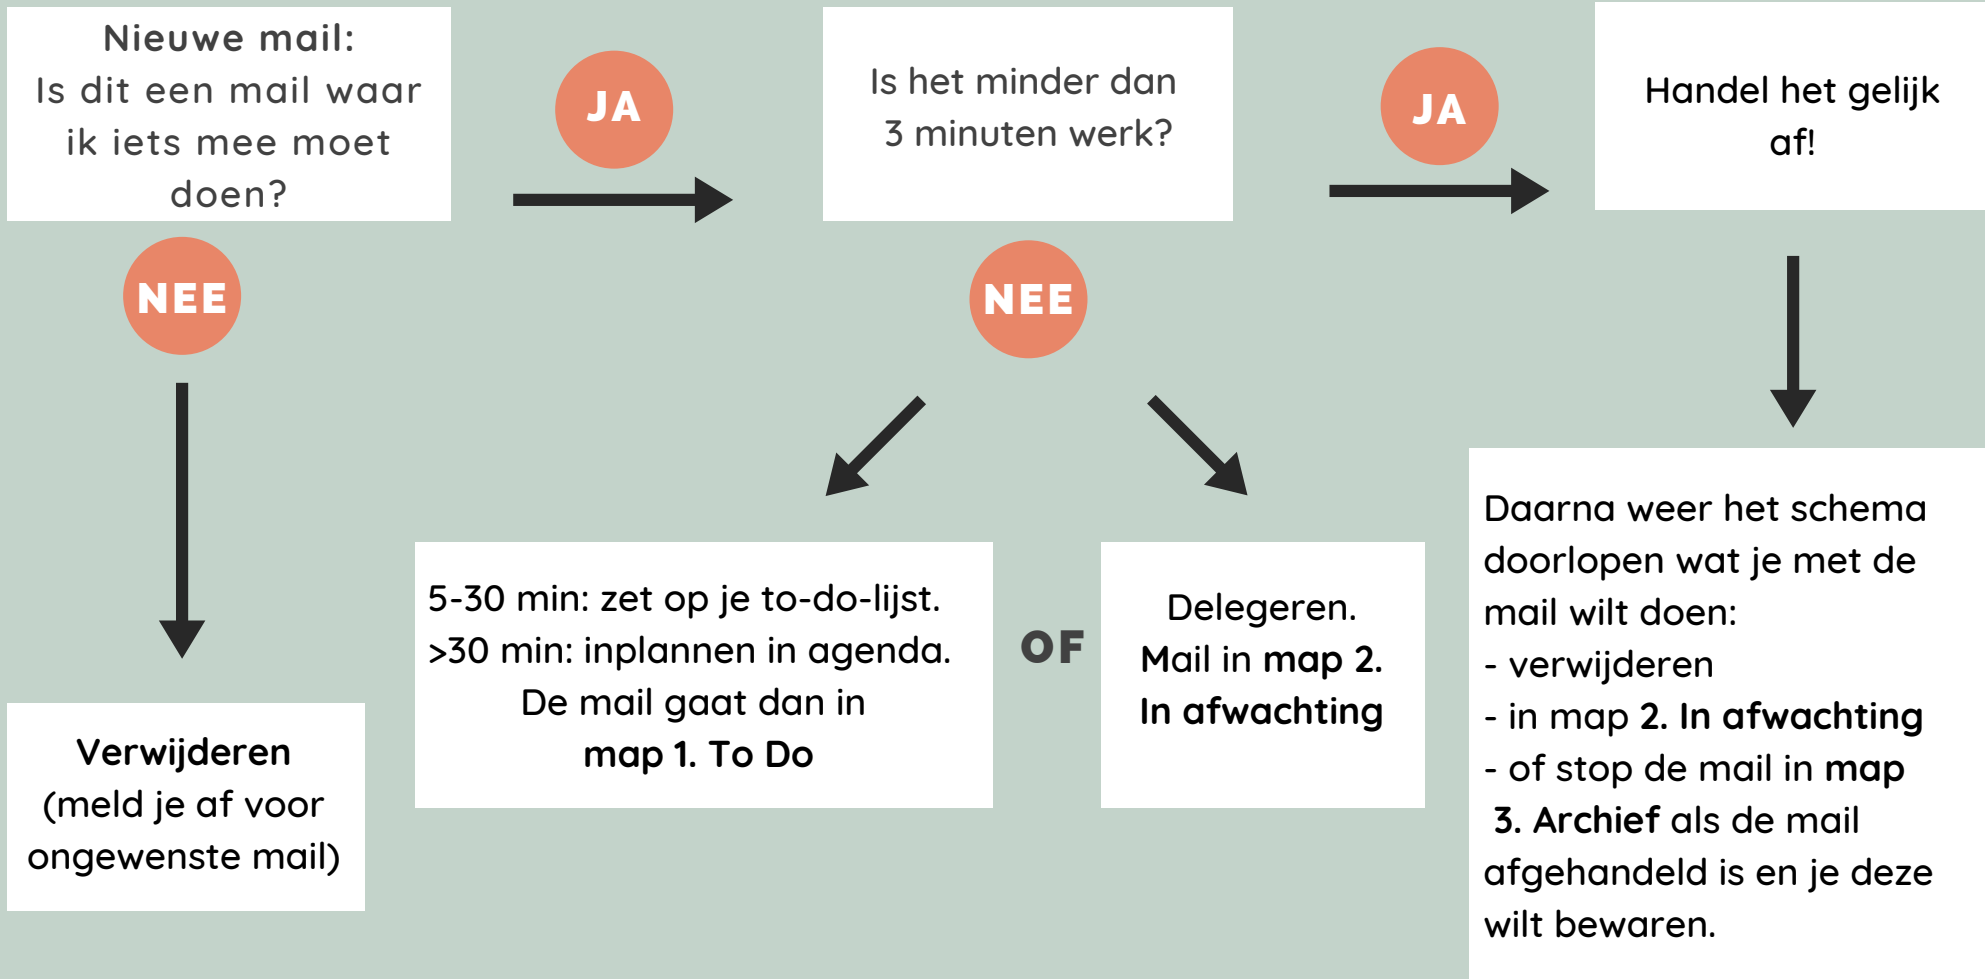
Nieuwe mail:
Is dit een mail waar ik iets mee moet doen?

JA

Is het minder dan 3 minuten werk?

JA

Handel het gelijk af!

NEE

NEE

Verwijderen (meld je af voor ongewenste mail)

5-30 min: zet op je to-do-lijst.
>30 min: inplannen in agenda.
De mail gaat dan in
map 1. To Do

OF

Delegeren.
Mail in map 2. In afwachting

Daarna weer het schema doorlopen wat je met de mail wilt doen:
- verwijderen
- in map 2. In afwachting
- of stop de mail in map 3. Archief als de mail afgehandeld is en je deze wilt bewaren.